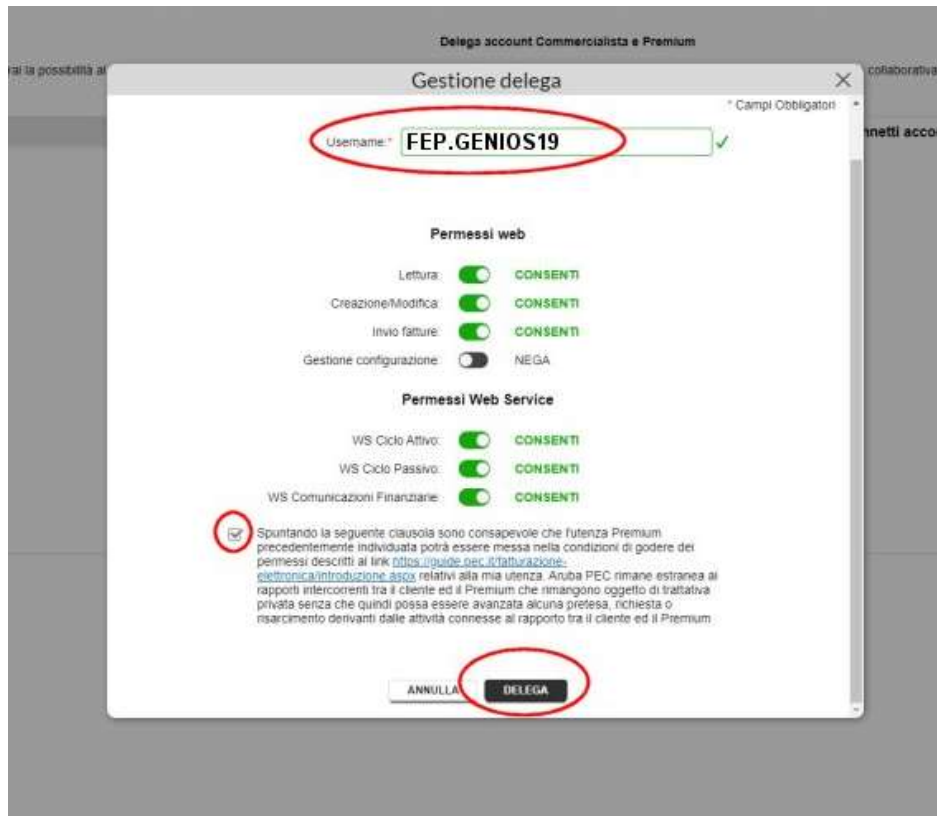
Delega account Commercialista e Premium

rai la possibilità al

collaborativa

nnetti acco

Gestione delega

×

* Campi Obbligatori

Username:* FEP.GENIOS19

Permessi web

Lettura: CONSENTI

Creazione/Modifica: CONSENTI

Invio fatture: CONSENTI

Gestione configurazione: NEGA

Permessi Web Service

WS Ciclo Attivo: CONSENTI

WS Ciclo Passivo: CONSENTI

WS Comunicazioni Finanziarie: CONSENTI

Spuntando la seguente clausola sono consapevole che l'utenza Premium precedentemente individuata potrà essere messa nella condizioni di godere dei permessi descritti al link https://guide.pec.it/fatturazione-elettronica/introduzione.aspx relativi alla mia utenza. Aruba PEC rimane estranea ai rapporti intercorrenti tra il cliente ed il Premium che rimangono oggetto di trattativa privata senza che quindi possa essere avanzata alcuna pretesa, richiesta o risarcimento derivanti dalle attività connesse al rapporto tra il cliente ed il Premium

ANNULLA

DELEGA